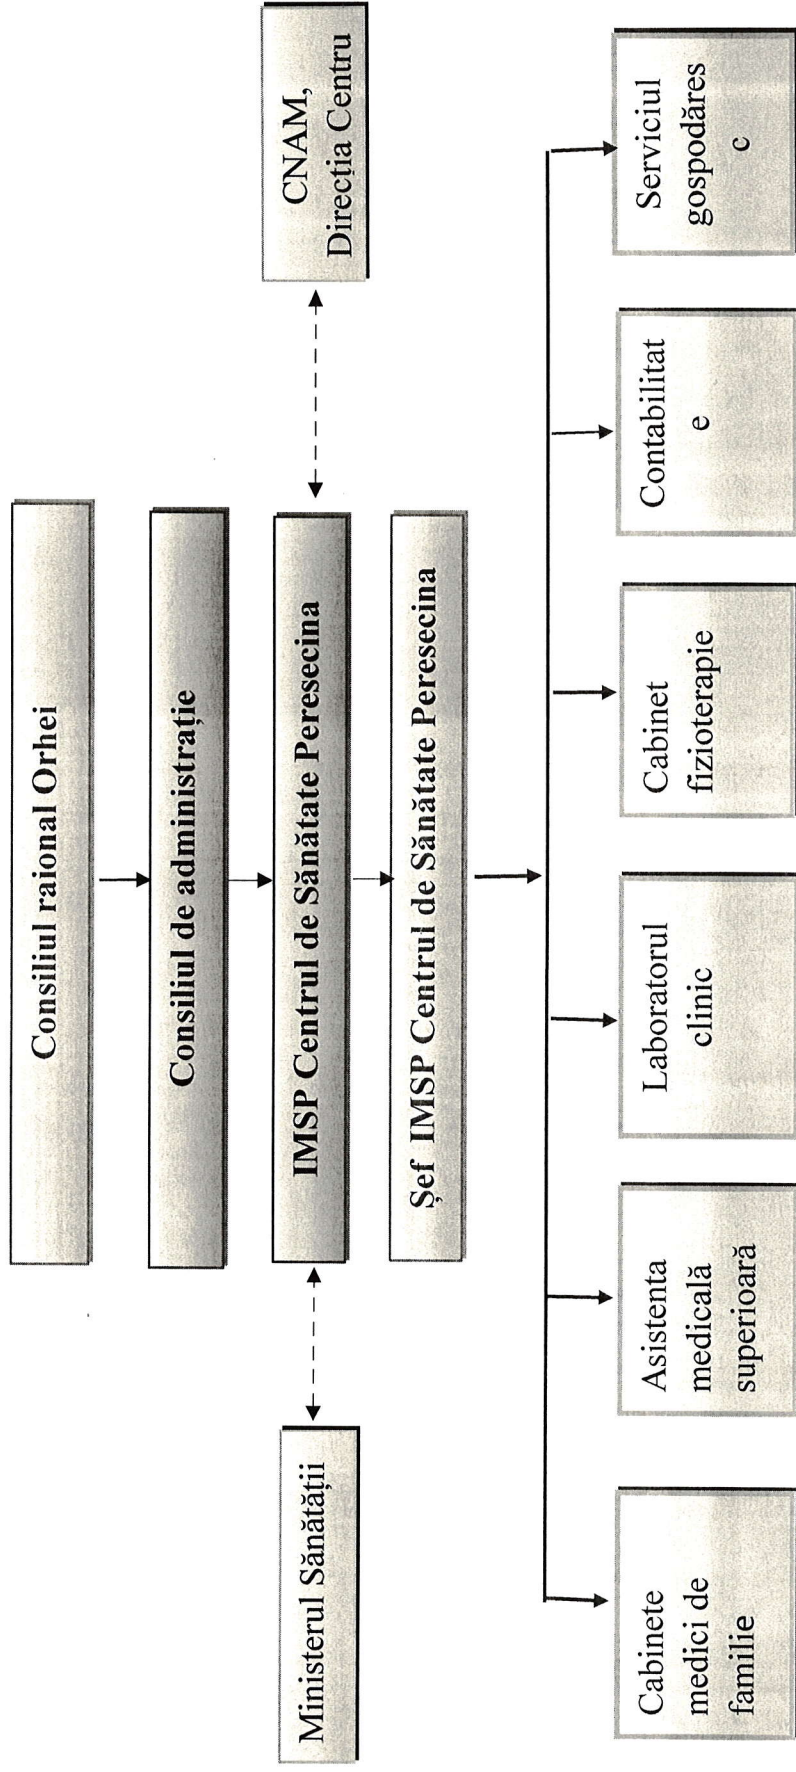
CNAM, Direcția Centru

Consiliul raional Orhei

Consiliul de administrație

IMSP Centrul de Sănătate Peresecina

Șef IMSP Centrul de Sănătate Peresecina

Ministerul Sănătății

Serviciul gospodăres c

Contabilitat e

Cabinet fizioterapie

Laboratorul clinic

Asistenta medicală superioară

Cabinete medici de familie